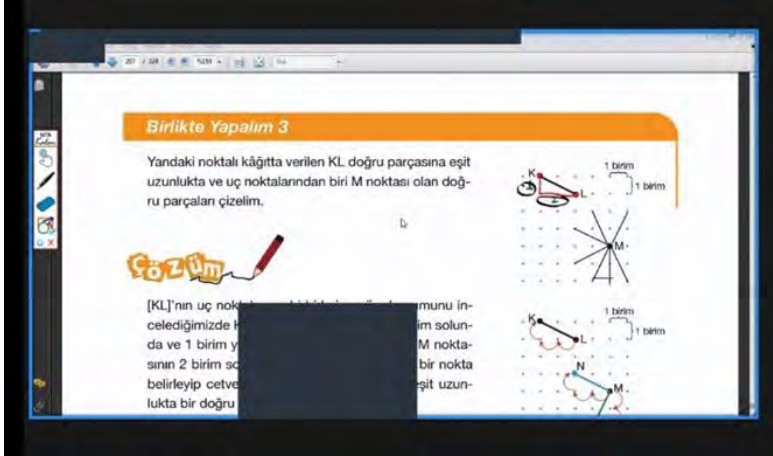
207 / 328

Birlikte Yapalım 3

Yandaki noktalı kâğıtta verilen KL doğru parçasına eşit uzunlukta ve uç noktalarından biri M noktası olan doğru parçaları çizelim.

Çözüm

[KL]'nın uç nok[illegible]munu incelediğimizde K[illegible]im solunda ve 1 birim y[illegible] M noktasının 2 birim so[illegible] bir nokta belirleyip cetve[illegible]eşit uzunlukta bir doğru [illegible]

1 birim
1 birim
K
L
M

1 birim
1 birim
K
L
N
M